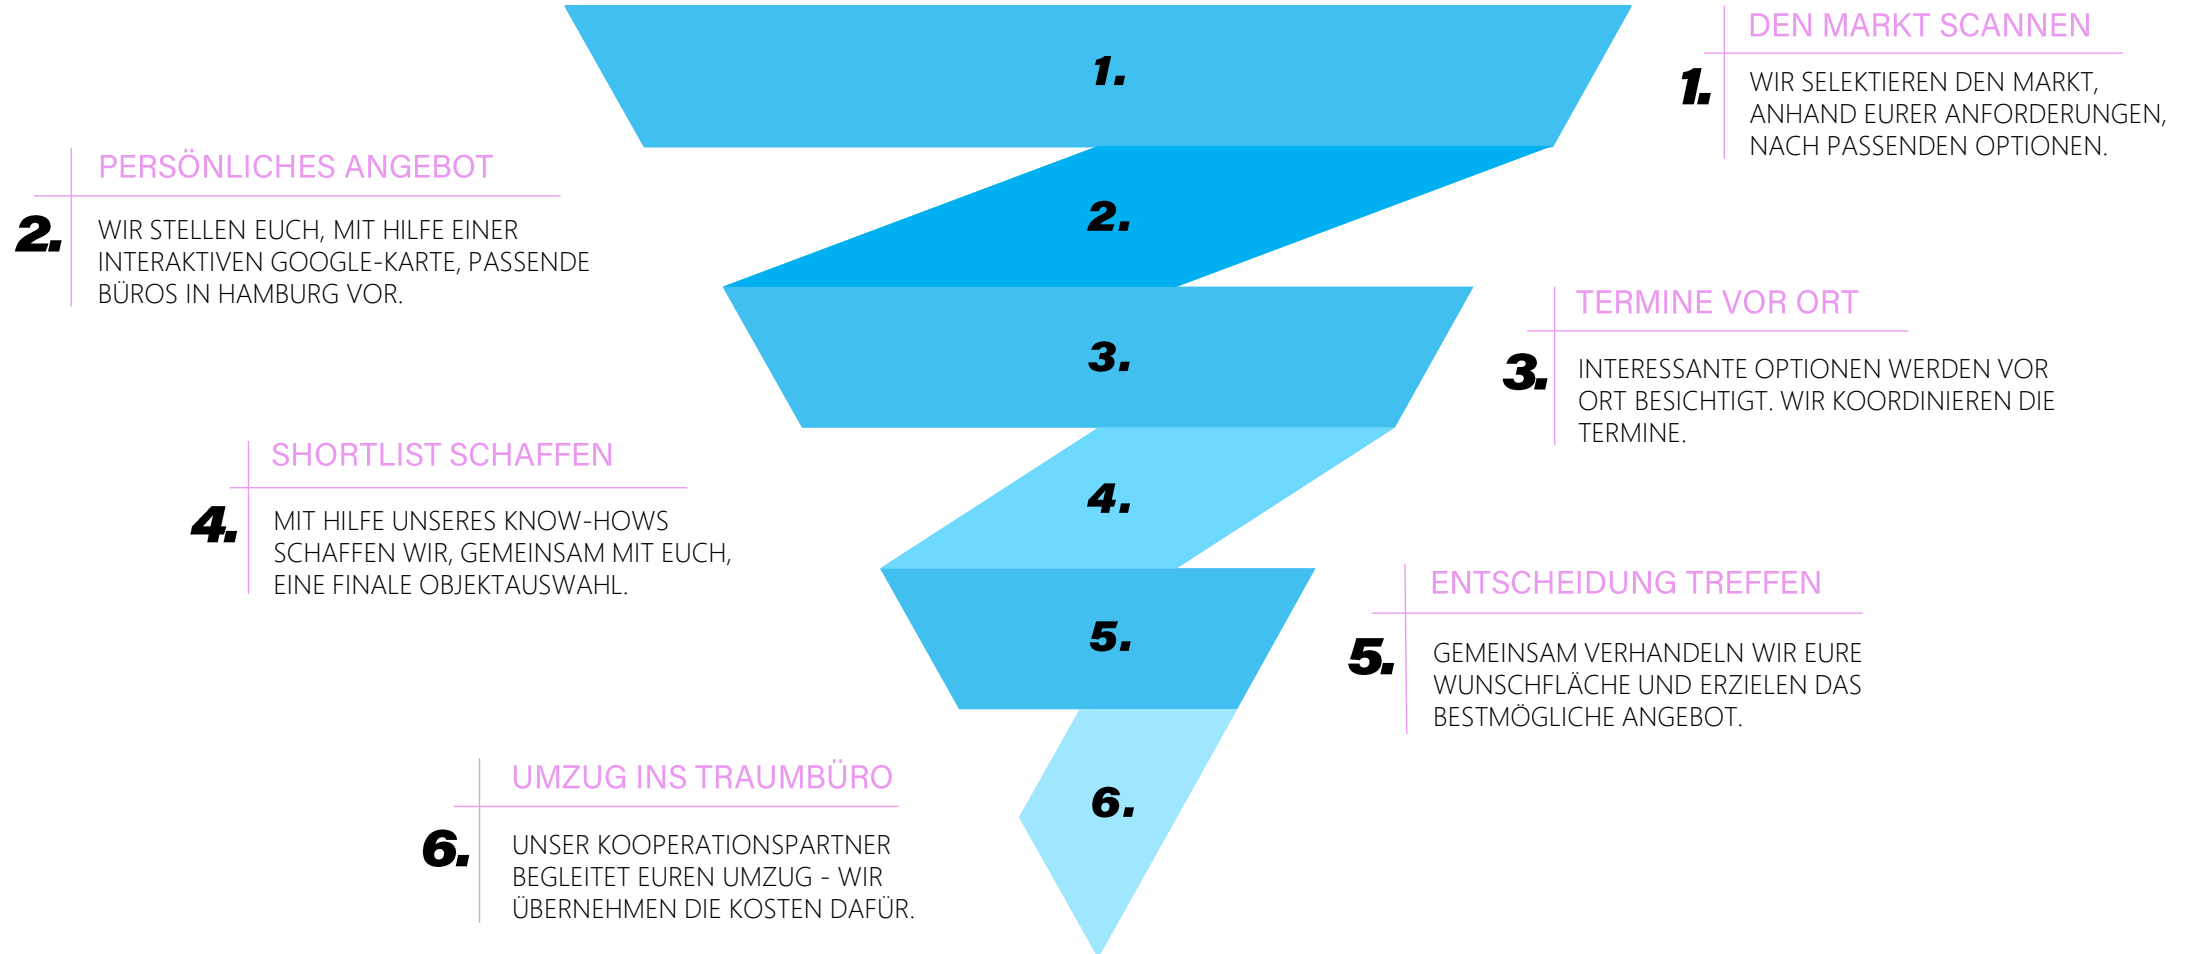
1.

DEN MARKT SCANNEN

1.

WIR SELEKTIEREN DEN MARKT, ANHAND EURER ANFORDERUNGEN, NACH PASSENDEN OPTIONEN.

PERSÖNLICHES ANGEBOT

2.

WIR STELLEN EUCH, MIT HILFE EINER INTERAKTIVEN GOOGLE-KARTE, PASSENDE BÜROS IN HAMBURG VOR.

2.

3.

TERMINE VOR ORT

3.

INTERESSANTE OPTIONEN WERDEN VOR ORT BESICHTIGT. WIR KOORDINIEREN DIE TERMINE.

SHORTLIST SCHAFFEN

4.

MIT HILFE UNSERES KNOW-HOWS SCHAFFEN WIR, GEMEINSAM MIT EUCH, EINE FINALE OBJEKTAUSWAHL.

4.

5.

ENTSCHEIDUNG TREFFEN

5.

GEMEINSAM VERHANDELN WIR EURE WUNSCHFLÄCHE UND ERZIELEN DAS BESTMÖGLICHE ANGEBOT.

UMZUG INS TRAUMBÜRO

6.

UNSER KOOPERATIONSPARTNER BEGLEITET EUREN UMZUG - WIR ÜBERNEHMEN DIE KOSTEN DAFÜR.

6.